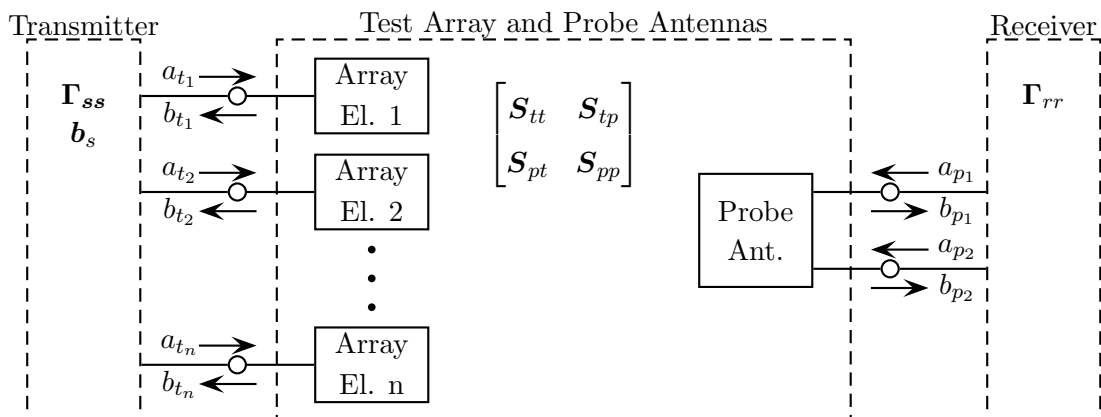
Transmitter

Test Array and Probe Antennas

Receiver

$\boldsymbol{\Gamma_{ss}}$
$\boldsymbol{b}_s$

$a_{t_1}$
$b_{t_1}$

Array El. 1

$a_{t_2}$
$b_{t_2}$

Array El. 2

$a_{t_n}$
$b_{t_n}$

Array El. n

$\begin{bmatrix} \boldsymbol{S}_{tt} & \boldsymbol{S}_{tp} \\ \boldsymbol{S}_{pt} & \boldsymbol{S}_{pp} \end{bmatrix}$

Probe Ant.

$a_{p_1}$
$b_{p_1}$
$a_{p_2}$
$b_{p_2}$

$\boldsymbol{\Gamma}_{rr}$